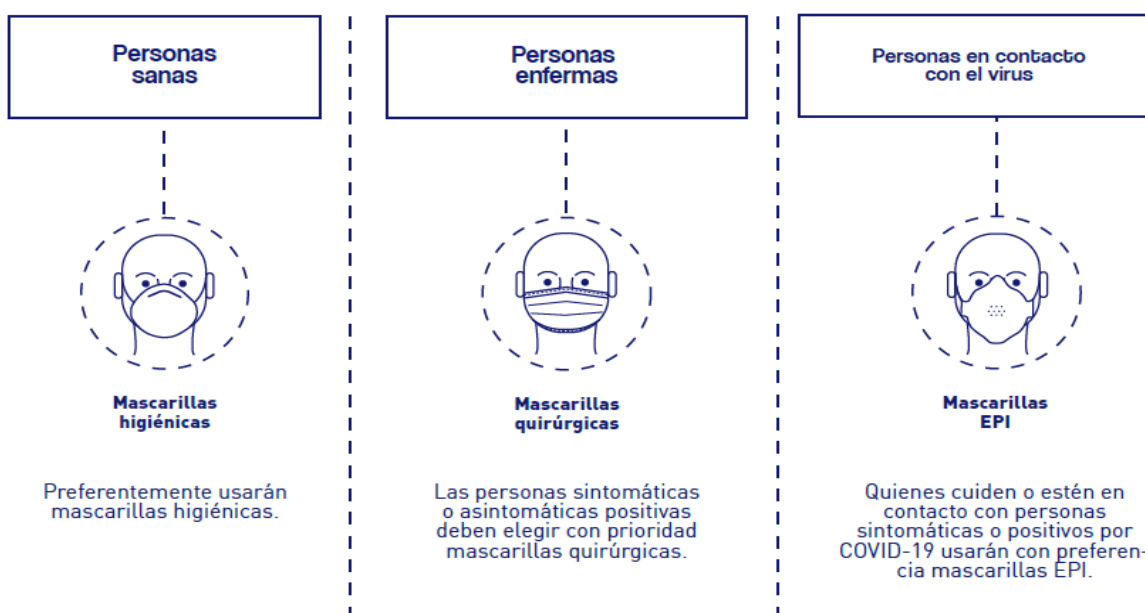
Personas sanas

Mascarillas higiénicas

Preferentemente usarán mascarillas higiénicas.

Personas enfermas

Mascarillas quirúrgicas

Las personas sintomáticas o asintomáticas positivas deben elegir con prioridad mascarillas quirúrgicas.

Personas en contacto con el virus

Mascarillas EPI

Quienes cuiden o estén en contacto con personas sintomáticas o positivos por COVID-19 usarán con preferencia mascarillas EPI.